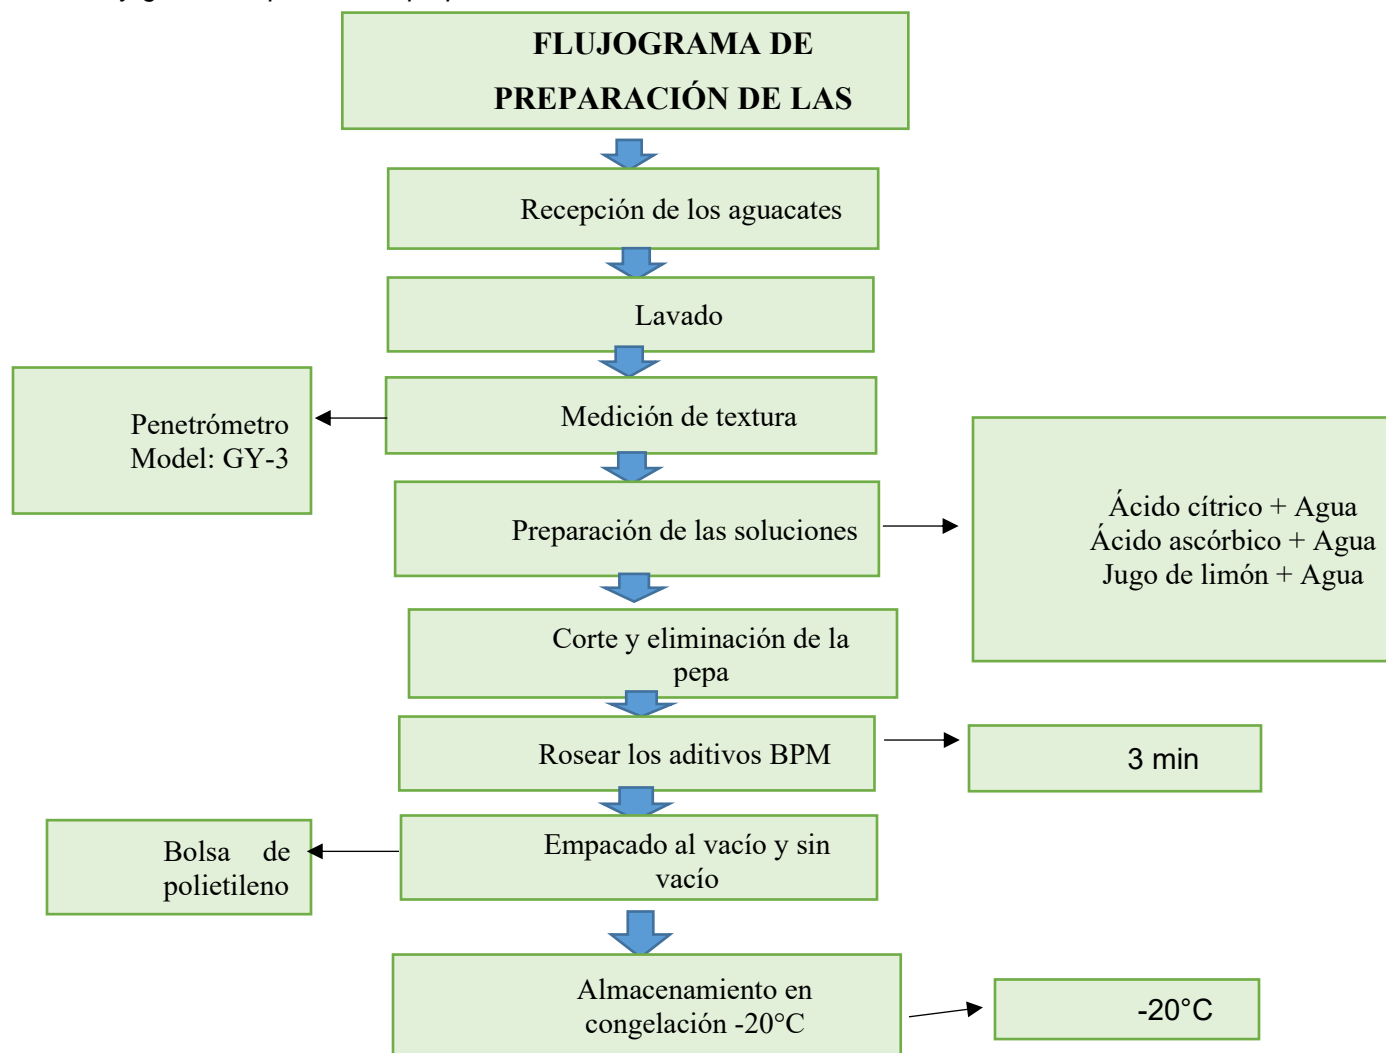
FLUJOGRAMA DE PREPARACIÓN DE LAS

Recepción de los aguacates

Lavado

Medición de textura

Penetrómetro Model: GY-3

Preparación de las soluciones

Ácido cítrico + Agua
Ácido ascórbico + Agua
Jugo de limón + Agua

Corte y eliminación de la pepa

Rosear los aditivos BPM

3 min

Empacado al vacío y sin vacío

Bolsa de polietileno

Almacenamiento en congelación -20°C

-20°C